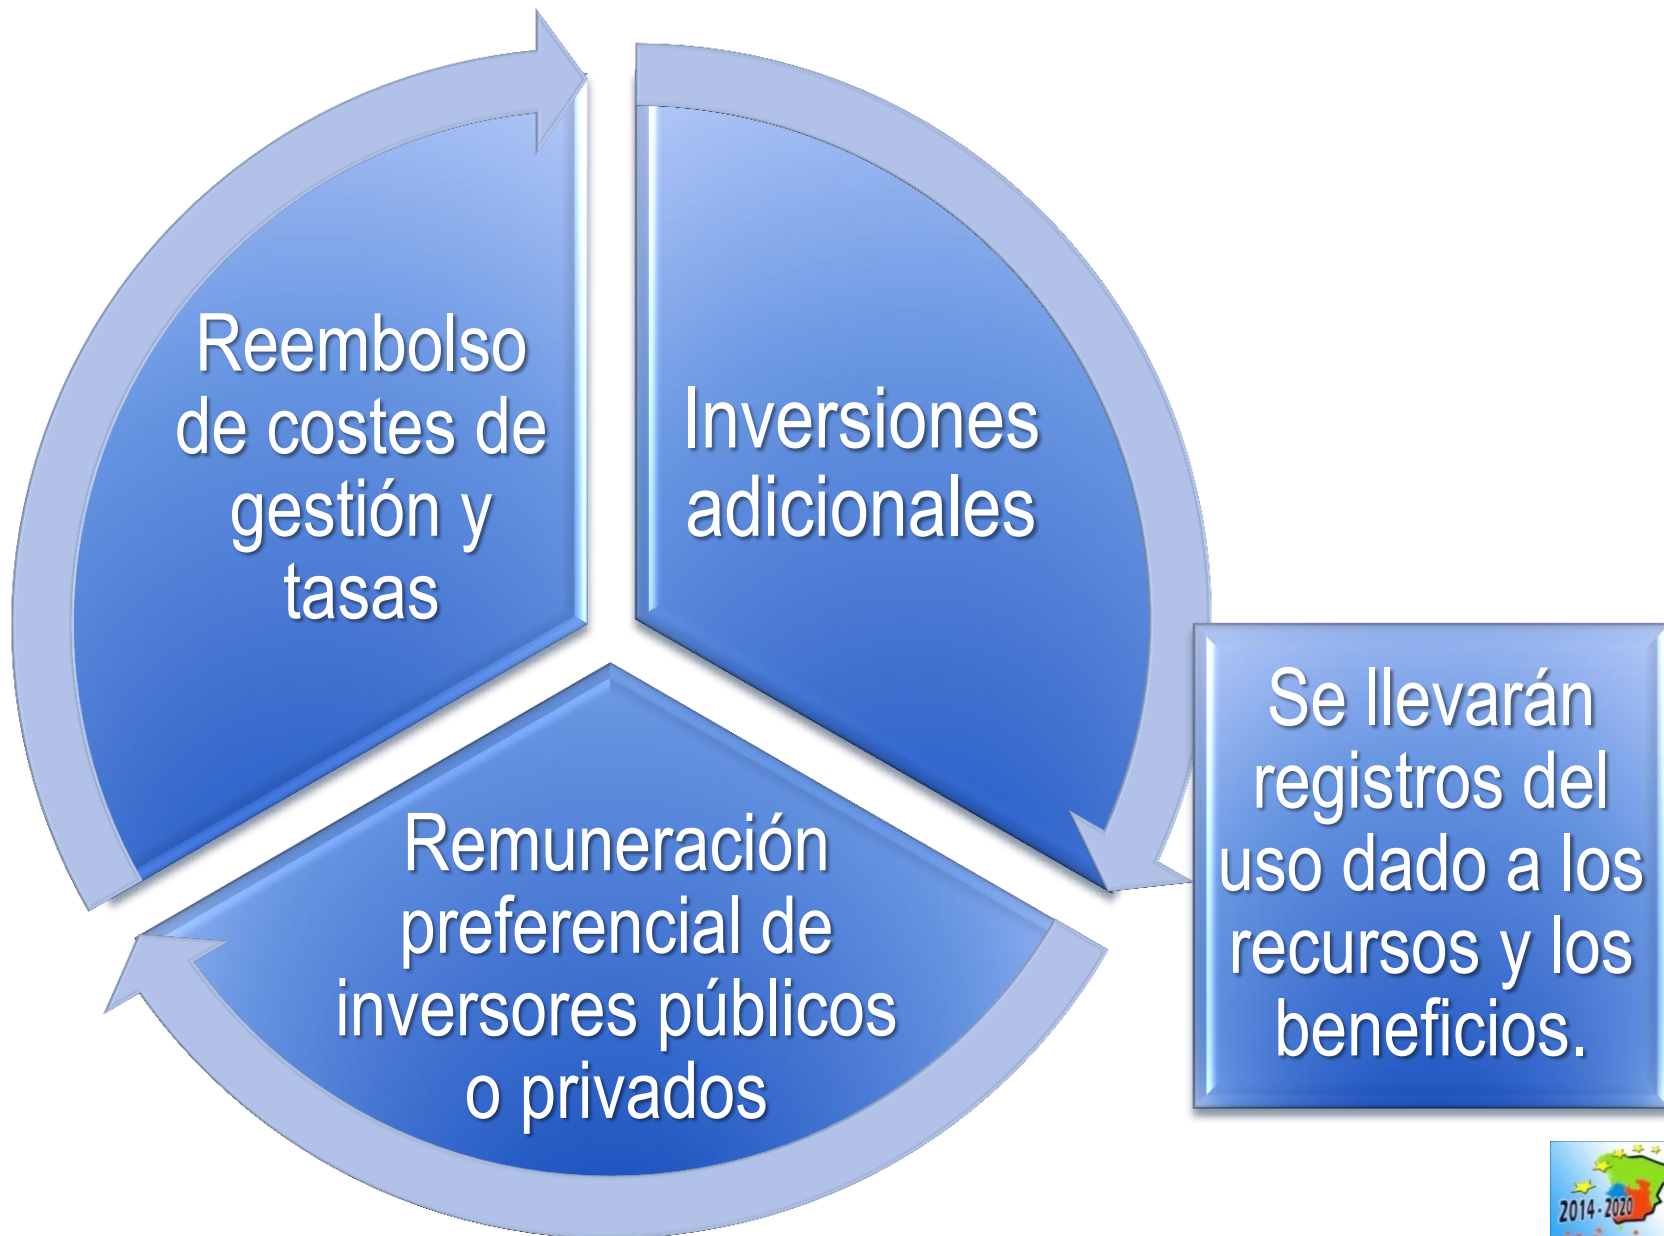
Reembolso de costes de gestión y tasas

Inversiones adicionales

Remuneración preferencial de inversores públicos o privados

Se llevarán registros del uso dado a los recursos y los beneficios.

2014-2020